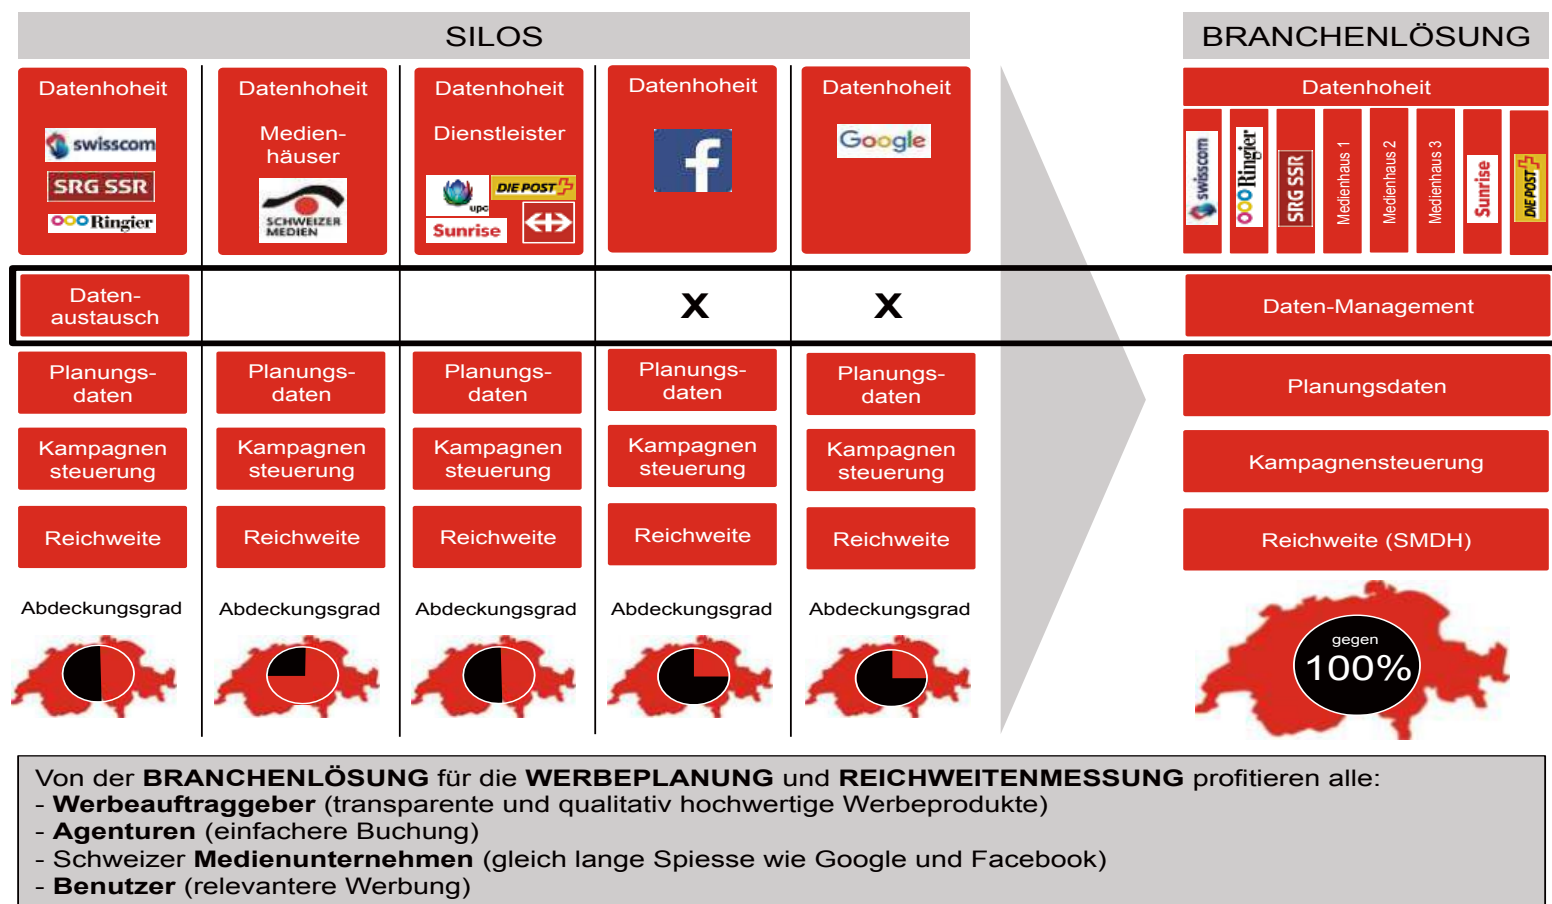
SILOS

BRANCHENLÖSUNG

| Datenhoheit swisscom SRG SSR Ringier | Datenhoheit Medienhäuser SCHWEIZER MEDIEN | Datenhoheit Dienstleister upc DIE POST Sunrise | Datenhoheit f | Datenhoheit Google |
|---|---|---|---|---|
| Datenaustausch | | | X | X |
| Planungsdaten | Planungsdaten | Planungsdaten | Planungsdaten | Planungsdaten |
| Kampagnen steuerung | Kampagnen steuerung | Kampagnen steuerung | Kampagnen steuerung | Kampagnen steuerung |
| Reichweite | Reichweite | Reichweite | Reichweite | Reichweite |
| Abdeckungsgrad | Abdeckungsgrad | Abdeckungsgrad | Abdeckungsgrad | Abdeckungsgrad |

Datenhoheit

swisscom Ringier SRG SSR Medienhaus 1 Medienhaus 2 Medienhaus 3 Sunrise DIE POST

Daten-Management

Planungsdaten

Kampagnensteuerung

Reichweite (SMDH)

gegen 100%

Von der **BRANCHENLÖSUNG** für die **WERBEPLANUNG** und **REICHWEITENMESSUNG** profitieren alle:
- **Werbeauftraggeber** (transparente und qualitativ hochwertige Werbeprodukte)
- **Agenturen** (einfachere Buchung)
- Schweizer **Medienunternehmen** (gleich lange Spiesse wie Google und Facebook)
- **Benutzer** (relevantere Werbung)